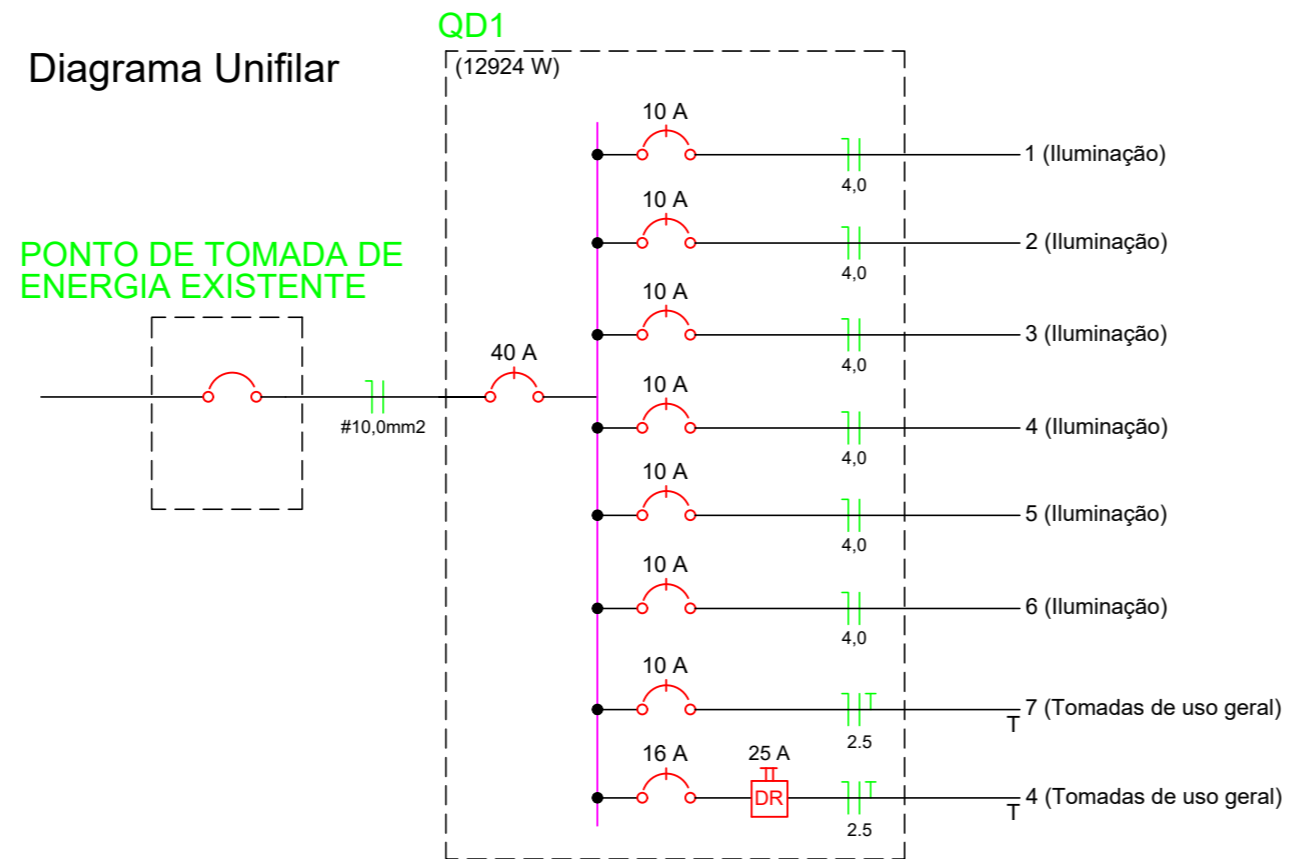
Diagrama Unifilar

QD1

(12924 W)

PONTO DE TOMADA DE ENERGIA EXISTENTE

#10,0mm2

40 A

10 A
4,0
1 (Iluminação)

10 A
4,0
2 (Iluminação)

10 A
4,0
3 (Iluminação)

10 A
4,0
4 (Iluminação)

10 A
4,0
5 (Iluminação)

10 A
4,0
6 (Iluminação)

10 A
2.5
T
7 (Tomadas de uso geral)

16 A
25 A
DR
2.5
T
4 (Tomadas de uso geral)